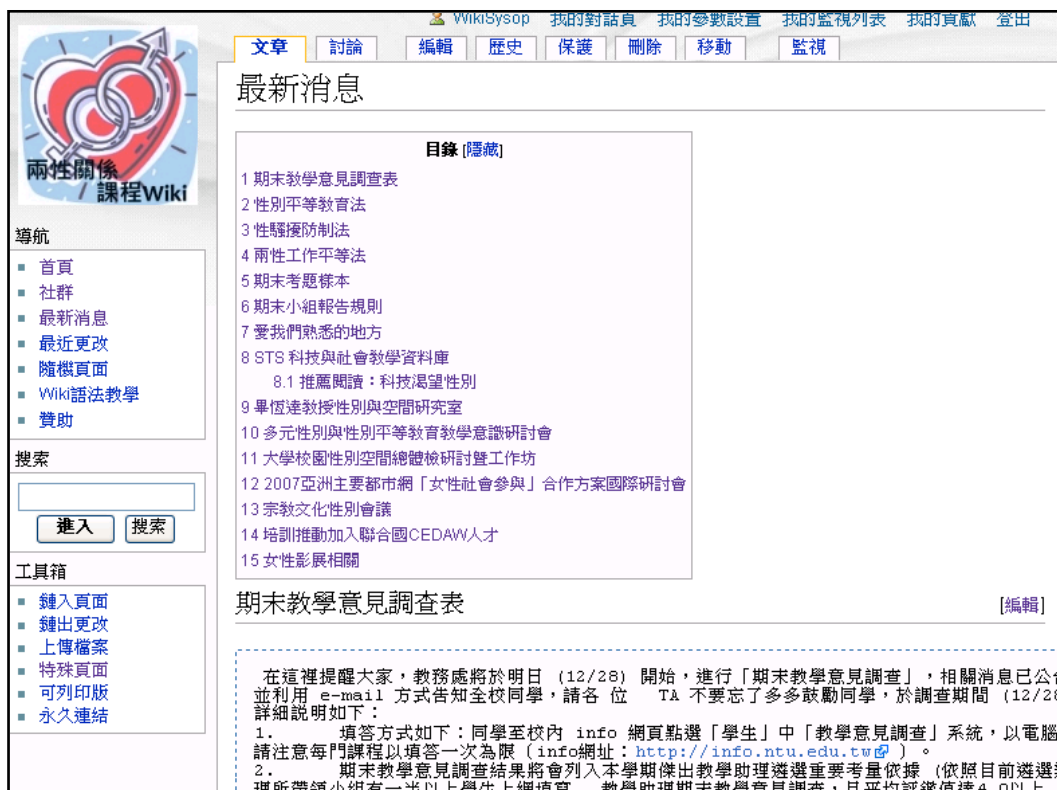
WikiSysop 我的對話頁 我的參數設置 我的監視列表 我的貢獻 登出

兩性關係 課程Wiki

文章 討論 編輯 歷史 保護 刪除 移動 監視

最新消息

目錄 [隱藏]

1 期末教學意見調查表
2 性別平等教育法
3 性騷擾防制法
4 兩性工作平等法
5 期末考題樣本
6 期末小組報告規則
7 愛我們熟悉的地方
8 STS 科技與社會教學資料庫
8.1 推薦閱讀：科技渴望性別
9 畢恆達教授性別與空間研究室
10 多元性別與性別平等教育教學意識研討會
11 大學校園性別空間總體檢研討暨工作坊
12 2007亞洲主要都市網「女性社會參與」合作方案國際研討會
13 宗教文化性別會議
14 培訓推動加入聯合國CEDAW人才
15 女性影展相關

導航
- 首頁
- 社群
- 最新消息
- 最近更改
- 隨機頁面
- Wiki語法教學
- 贊助

搜索
進入 搜索

工具箱
- 鏈入頁面
- 鏈出更改
- 上傳檔案
- 特殊頁面
- 可列印版
- 永久連結

期末教學意見調查表 [編輯]

在這裡提醒大家，教務處將於明日 (12/28) 開始，進行「期末教學意見調查」，相關消息已公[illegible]
並利用 e-mail 方式告知全校同學，請各 位 TA 不要忘了多多鼓勵同學，於調查期間 (12/28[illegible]
詳細說明如下：
1. 填答方式如下：同學至校內 info 網頁點選「學生」中「教學意見調查」系統，以電腦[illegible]
請注意每門課程以填答一次為限 (info網址：http://info.ntu.edu.tw ) 。
2. 期末教學意見調查結果將會列入本學期傑出教學助理遴選重要考量依據 (依照目前遴選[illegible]
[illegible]